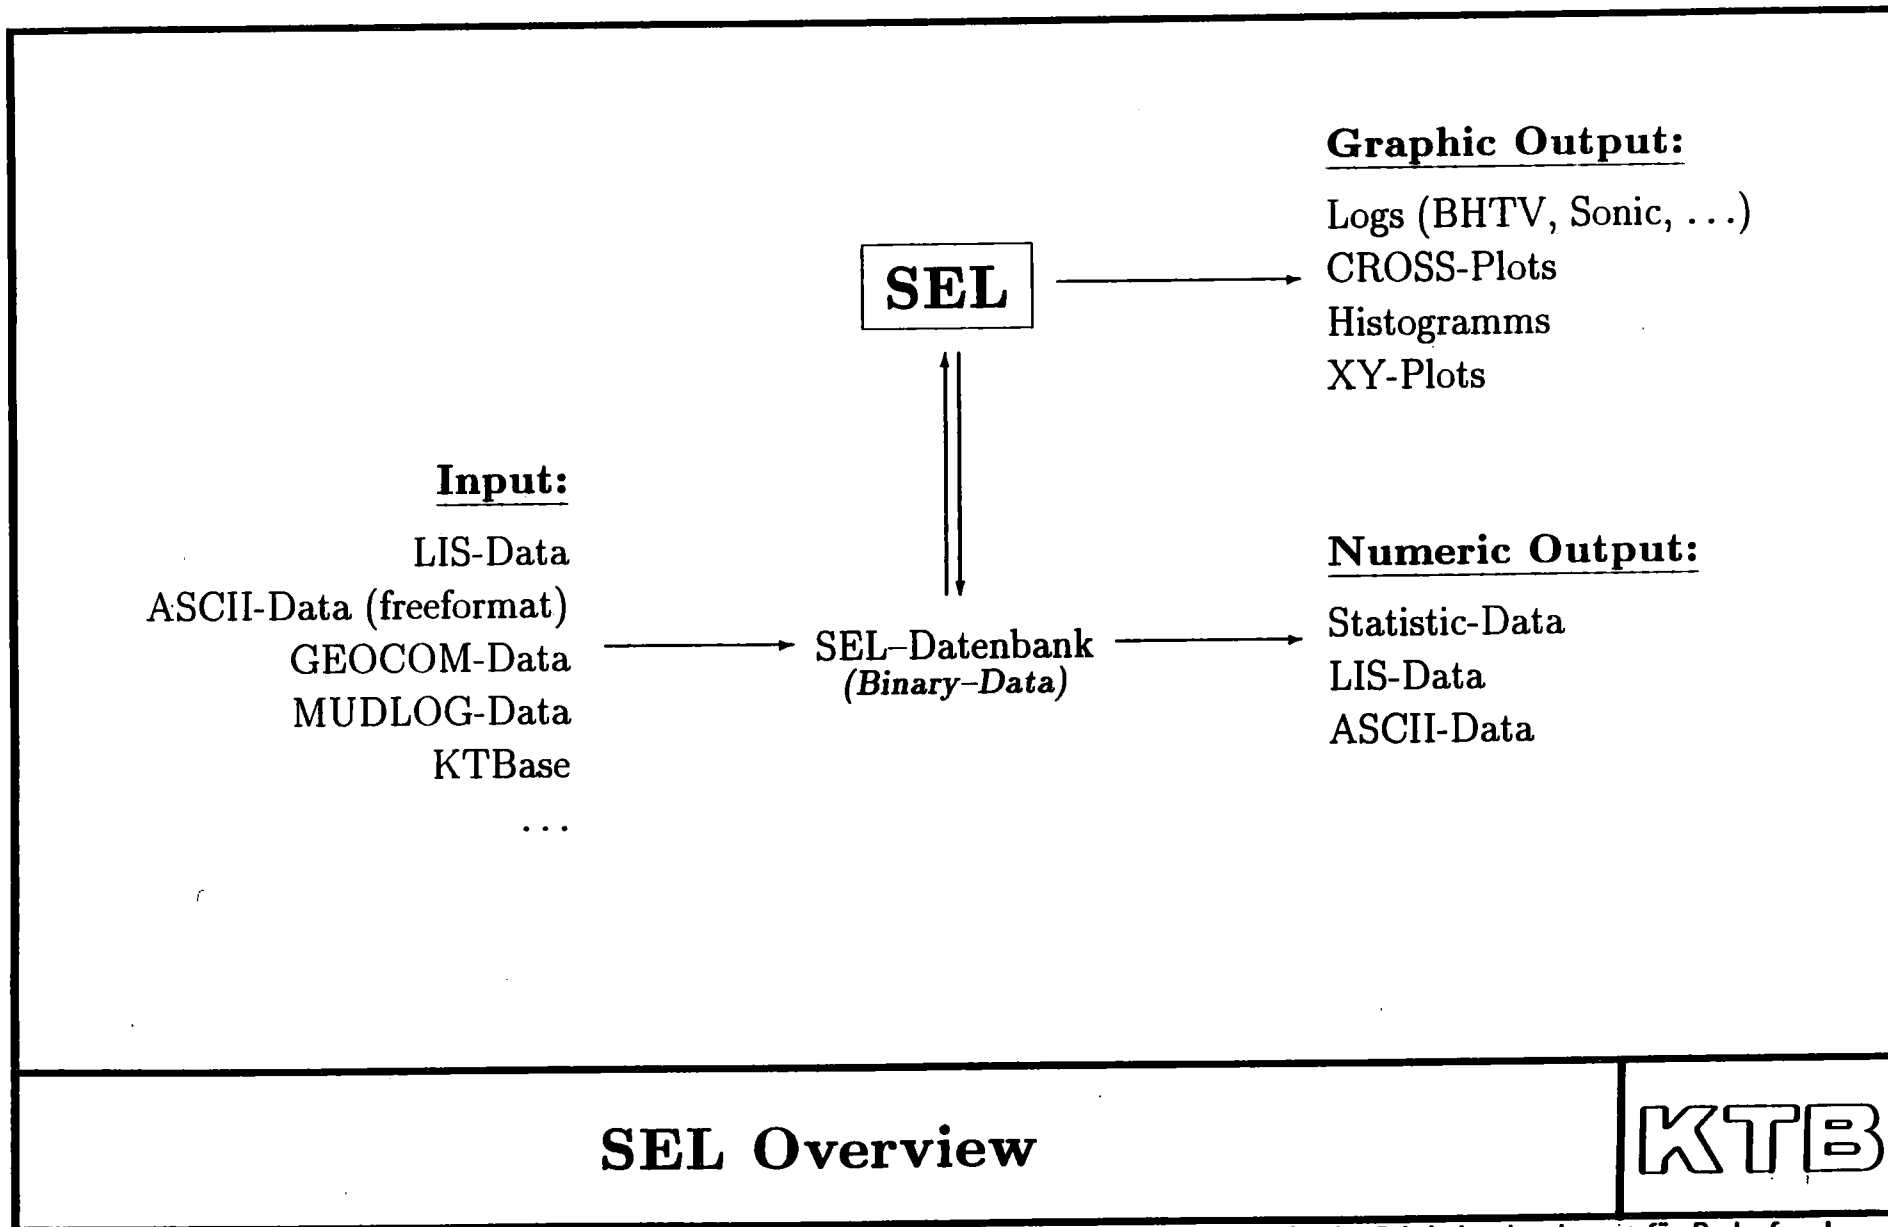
Graphic Output:

Logs (BHTV, Sonic, ...)
CROSS-Plots
Histogramms
XY-Plots

SEL

Input:

LIS-Data
ASCII-Data (freeformat)
GEOCOM-Data
MUDLOG-Data
KTBase
...

SEL–Datenbank
(Binary–Data)

Numeric Output:

Statistic-Data
LIS-Data
ASCII-Data

SEL Overview

KTB